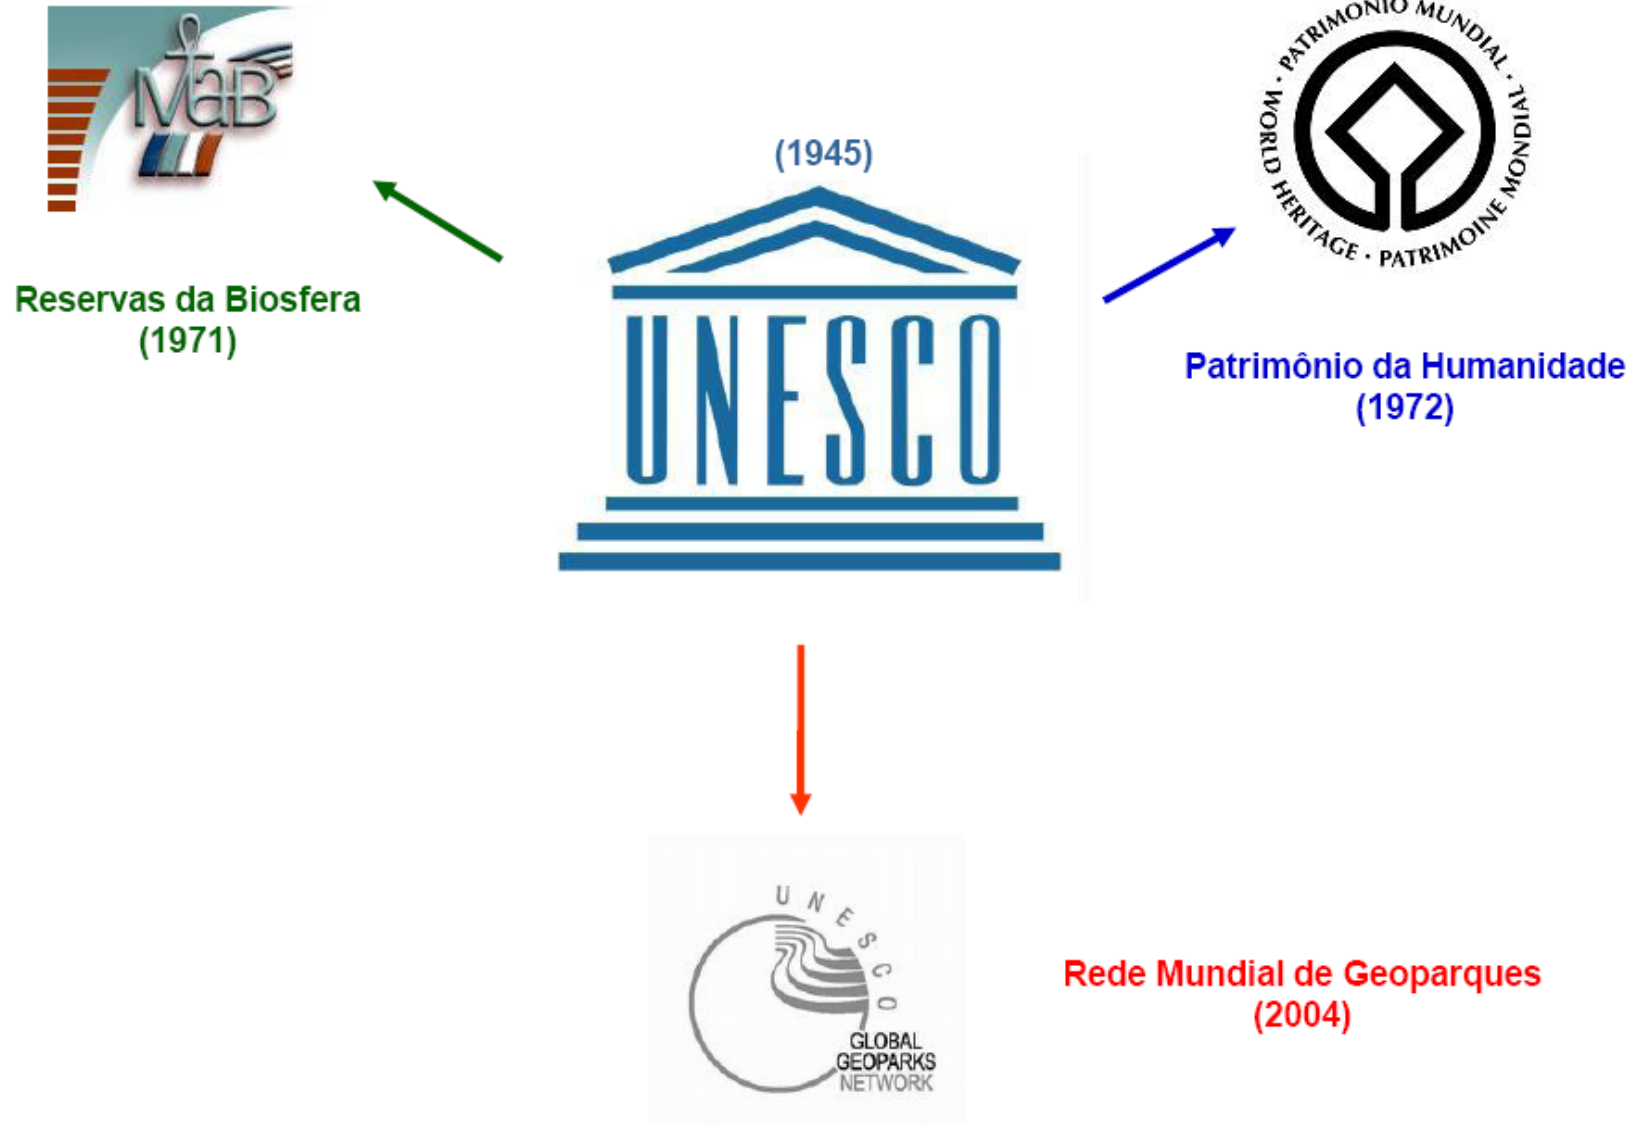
MaB

Reservas da Biosfera
(1971)

(1945)

UNESCO

PATRIMONIO MUNDIAL · PATRIMOINE MONDIAL · WORLD HERITAGE ·

Patrimônio da Humanidade
(1972)

UNESCO
GLOBAL
GEOPARKS
NETWORK

Rede Mundial de Geoparques
(2004)